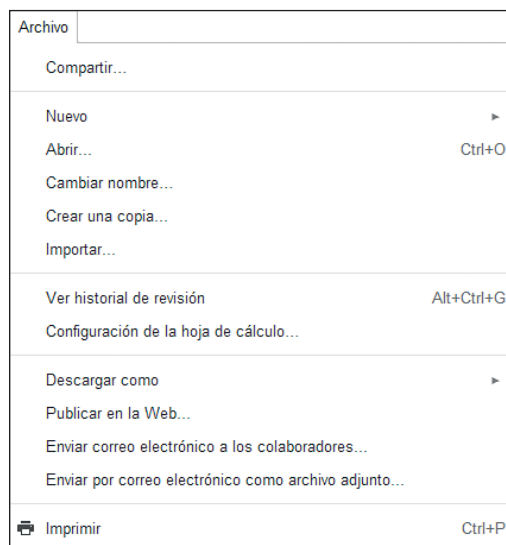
Archivo

Compartir...

Nuevo
Abrir... Ctrl+O
Cambiar nombre...
Crear una copia...
Importar...

Ver historial de revisión Alt+Ctrl+G
Configuración de la hoja de cálculo...

Descargar como
Publicar en la Web...
Enviar correo electrónico a los colaboradores...
Enviar por correo electrónico como archivo adjunto...

Imprimir Ctrl+P